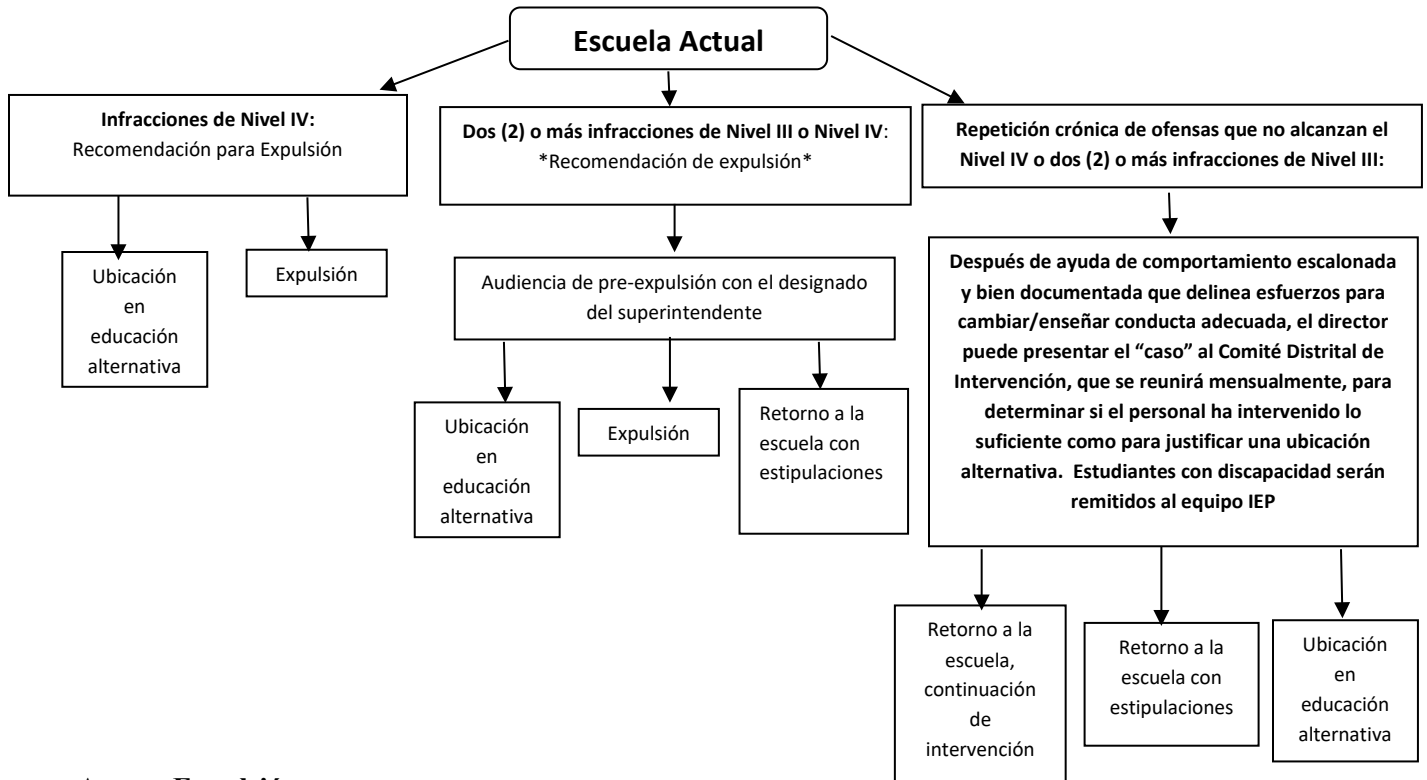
Escuela Actual

Infracciones de Nivel IV:
Recomendación para Expulsión

Ubicación en educación alternativa

Expulsión

Dos (2) o más infracciones de Nivel III o Nivel IV:
*Recomendación de expulsión*

Audiencia de pre-expulsión con el designado del superintendente

Ubicación en educación alternativa

Expulsión

Retorno a la escuela con estipulaciones

Repetición crónica de ofensas que no alcanzan el Nivel IV o dos (2) o más infracciones de Nivel III:

Después de ayuda de comportamiento escalonada y bien documentada que delinea esfuerzos para cambiar/enseñar conducta adecuada, el director puede presentar el "caso" al Comité Distrital de Intervención, que se reunirá mensualmente, para determinar si el personal ha intervenido lo suficiente como para justificar una ubicación alternativa. Estudiantes con discapacidad serán remitidos al equipo IEP

Retorno a la escuela, continuación de intervención

Retorno a la escuela con estipulaciones

Ubicación en educación alternativa

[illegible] Expulsión